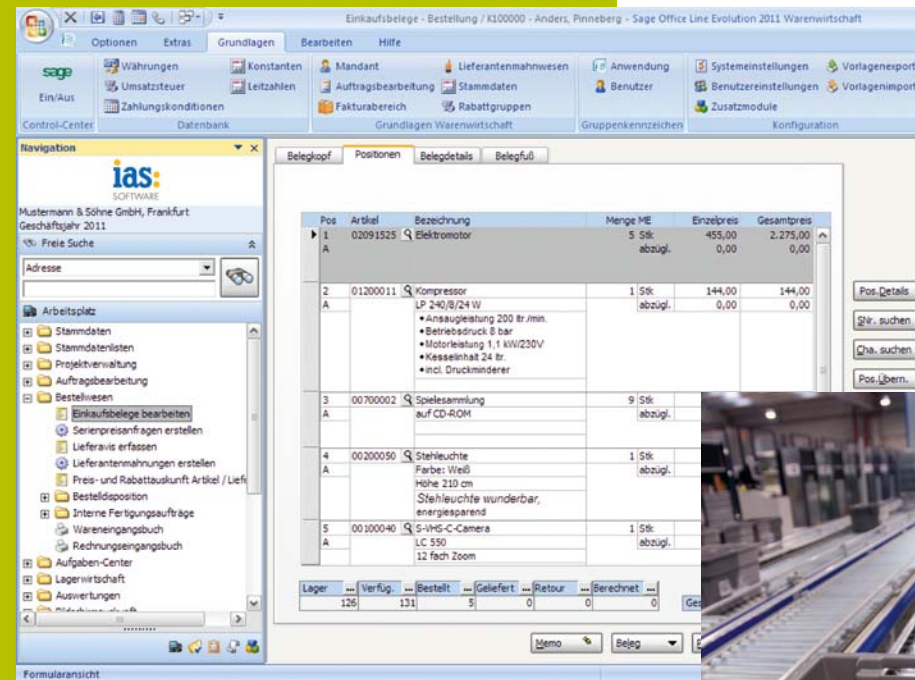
Einkaufsbelege - Bestellung / K100000 - Anders, Pinneberg - Sage Office Line Evolution 2011 Warenwirtschaft

Optionen Extras Grundlagen Bearbeiten Hilfe

sage
Ein/Aus
Control-Center

Währungen
Umsatzsteuer
Zahlungskonditionen
Konstanten
Leitzahlen
Datenbank

Mandant
Auftragsbearbeitung
Fakturabereich
Lieferantenmahnwesen
Stammdaten
Rabattgruppen
Grundlagen Warenwirtschaft

Anwendung
Benutzer
Gruppenkennzeichen

Systemeinstellungen
Benutzereinstellungen
Zusatzmodule
Vorlagenexport
Vorlagenimport
Konfiguration

Navigation

ias:
SOFTWARE

Mustermann & Söhne GmbH, Frankfurt
Geschäftsjahr 2011

Freie Suche

Adresse

Arbeitsplatz
Stammdaten
Stammdatenlisten
Projektverwaltung
Auftragsbearbeitung
Bestellwesen
Einkaufsbelege bearbeiten
Serienpreisanfragen erstellen
Lieferavis erfassen
Lieferantenmahnungen erstellen
Preis- und Rabattauskunft Artikel / Liefe
Bestelldisposition
Interne Fertigungsaufträge
Wareneingangsbuch
Rechnungseingangsbuch
Aufgaben-Center
Lagerwirtschaft
Auswertungen

Formularansicht

Belegkopf | Positionen | Belegdetails | Belegfuß

| Pos | Artikel | Bezeichnung | Menge | ME | Einzelpreis | Gesamtpreis |
|---|---|---|---|---|---|---|
| 1 A | 02091525 | Elektromotor | 5 | Stk abzügl. | 455,00 0,00 | 2.275,00 0,00 |
| 2 A | 01200011 | Kompressor LP 240/8/24 W •Ansaugleistung 200 ltr./min. •Betriebsdruck 8 bar •Motorleistung 1,1 kW/230V •Kesselinhalt 24 ltr. •incl. Druckminderer | 1 | Stk abzügl. | 144,00 0,00 | 144,00 0,00 |
| 3 A | 00700002 | Spielesammlung auf CD-ROM | 9 | Stk abzügl. | | |
| 4 A | 00200050 | Stehleuchte Farbe: Weiß Höhe 210 cm Stehleuchte wunderbar, energiesparend | 1 | Stk abzügl. | | |
| 5 A | 00100040 | S-VHS-C-Camera LC 550 12 fach Zoom | 1 | Stk abzügl. | | |

| Lager | Verfüg. | Bestellt | Geliefert | Retour | Berechnet |
|---|---|---|---|---|---|
| 126 | 131 | 5 | 0 | 0 | 0 |

Ges

Pos.Details
Shr. suchen
Cha. suchen
Pos.Übern.

Memo
Beleg